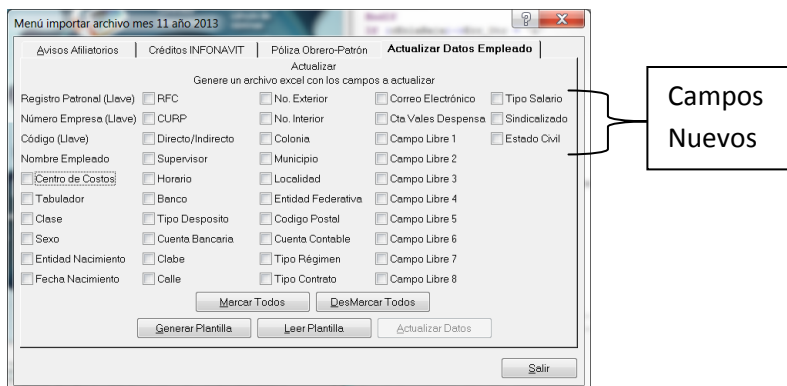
Menú importar archivo mes 11 año 2013

Avisos Afiliatorios | Créditos INFONAVIT | Póliza Obrero-Patrón | Actualizar Datos Empleado

Actualizar
Genere un archivo excel con los campos a actualizar

Registro Patronal (Llave) | RFC | No. Exterior | Correo Electrónico | Tipo Salario
Número Empresa (Llave) | CURP | No. Interior | Cta Vales Despensa | Sindicalizado
Código (Llave) | Directo/Indirecto | Colonia | Campo Libre 1 | Estado Civil
Nombre Empleado | Supervisor | Municipio | Campo Libre 2
Centro de Costos | Horario | Localidad | Campo Libre 3
Tabulador | Banco | Entidad Federativa | Campo Libre 4
Clase | Tipo Desposito | Codigo Postal | Campo Libre 5
Sexo | Cuenta Bancaria | Cuenta Contable | Campo Libre 6
Entidad Nacimiento | Clabe | Tipo Régimen | Campo Libre 7
Fecha Nacimiento | Calle | Tipo Contrato | Campo Libre 8

Marcar Todos | DesMarcar Todos

Generar Plantilla | Leer Plantilla | Actualizar Datos

Salir

Campos Nuevos